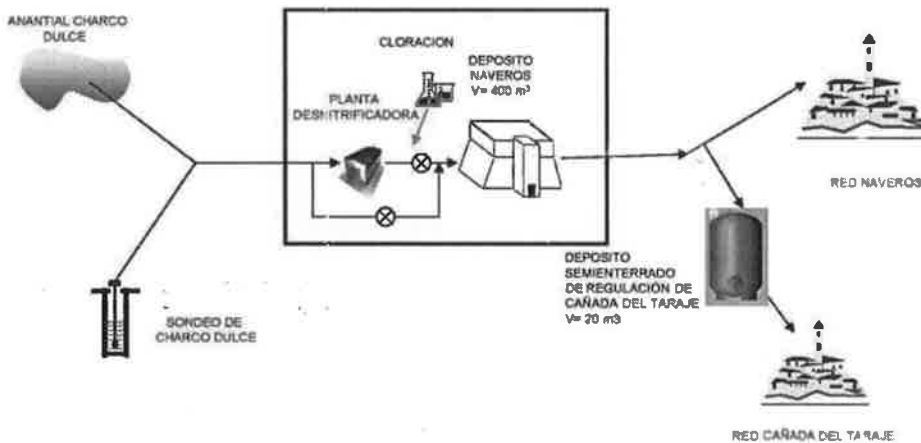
ANANTIAL CHARCO DULCE

CLORACION

DEPOSITO NAVEROS $V= 400\ m^3$

PLANTA DESNITRIFICADORA

RED NAVEROS

DEPOSITO SEMIENTERRADO DE REGULACIÓN DE CAÑADA DEL TARAJE V= 20 m3

SONDEO DE CHARCO DULCE

RED CAÑADA DEL TARAJE